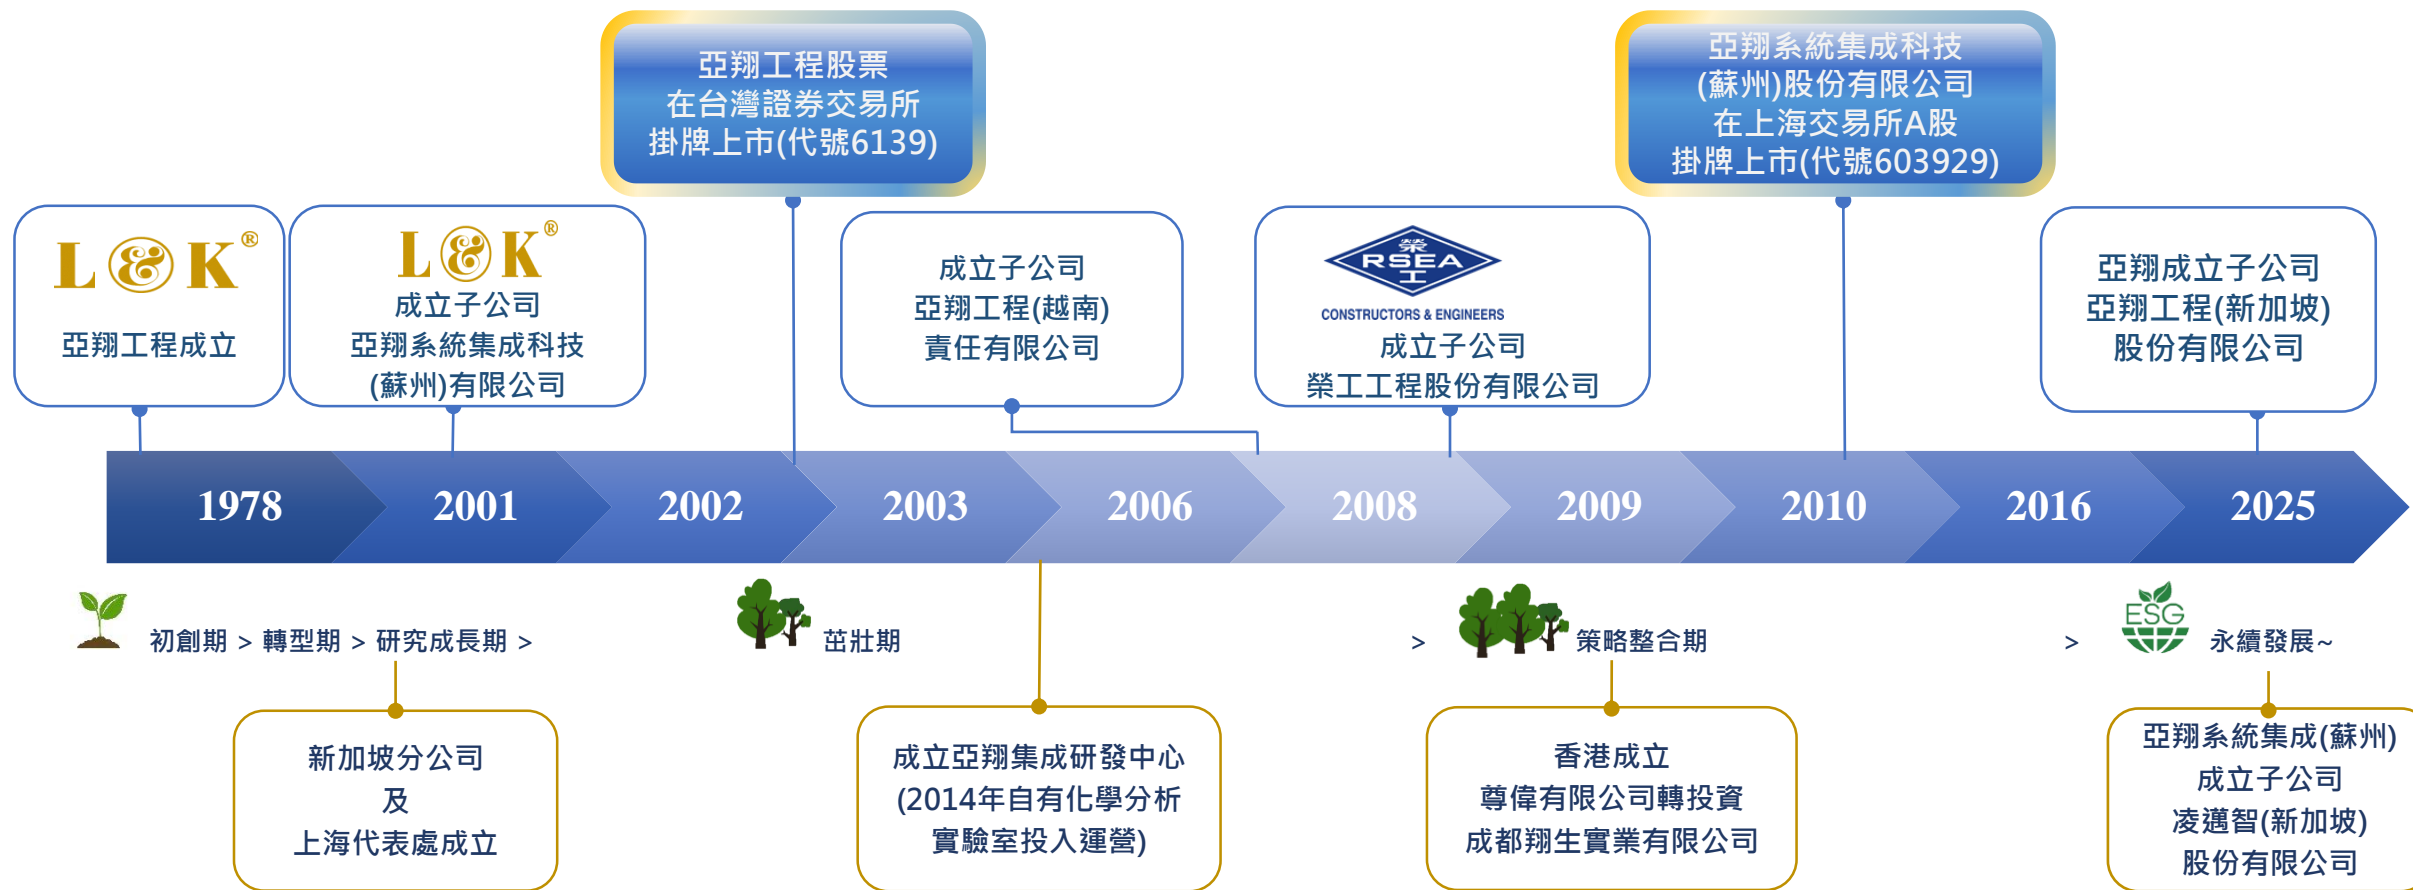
亞翔工程股票
在台灣證券交易所
掛牌上市(代號6139)

亞翔系統集成科技
(蘇州)股份有限公司
在上海交易所A股
掛牌上市(代號603929)

L&K®
亞翔工程成立

L&K®
成立子公司
亞翔系統集成科技
(蘇州)有限公司

成立子公司
亞翔工程(越南)
責任有限公司

RSEA
CONSTRUCTORS & ENGINEERS
成立子公司
榮工工程股份有限公司

亞翔成立子公司
亞翔工程(新加坡)
股份有限公司

1978 2001 2002 2003 2006 2008 2009 2010 2016 2025

初創期 > 轉型期 > 研究成長期 >

茁壯期

> 策略整合期

> ESG 永續發展~

新加坡分公司
及
上海代表處成立

成立亞翔集成研發中心
(2014年自有化學分析
實驗室投入運營)

香港成立
尊偉有限公司轉投資
成都翔生實業有限公司

亞翔系統集成(蘇州)
成立子公司
凌邁智(新加坡)
股份有限公司